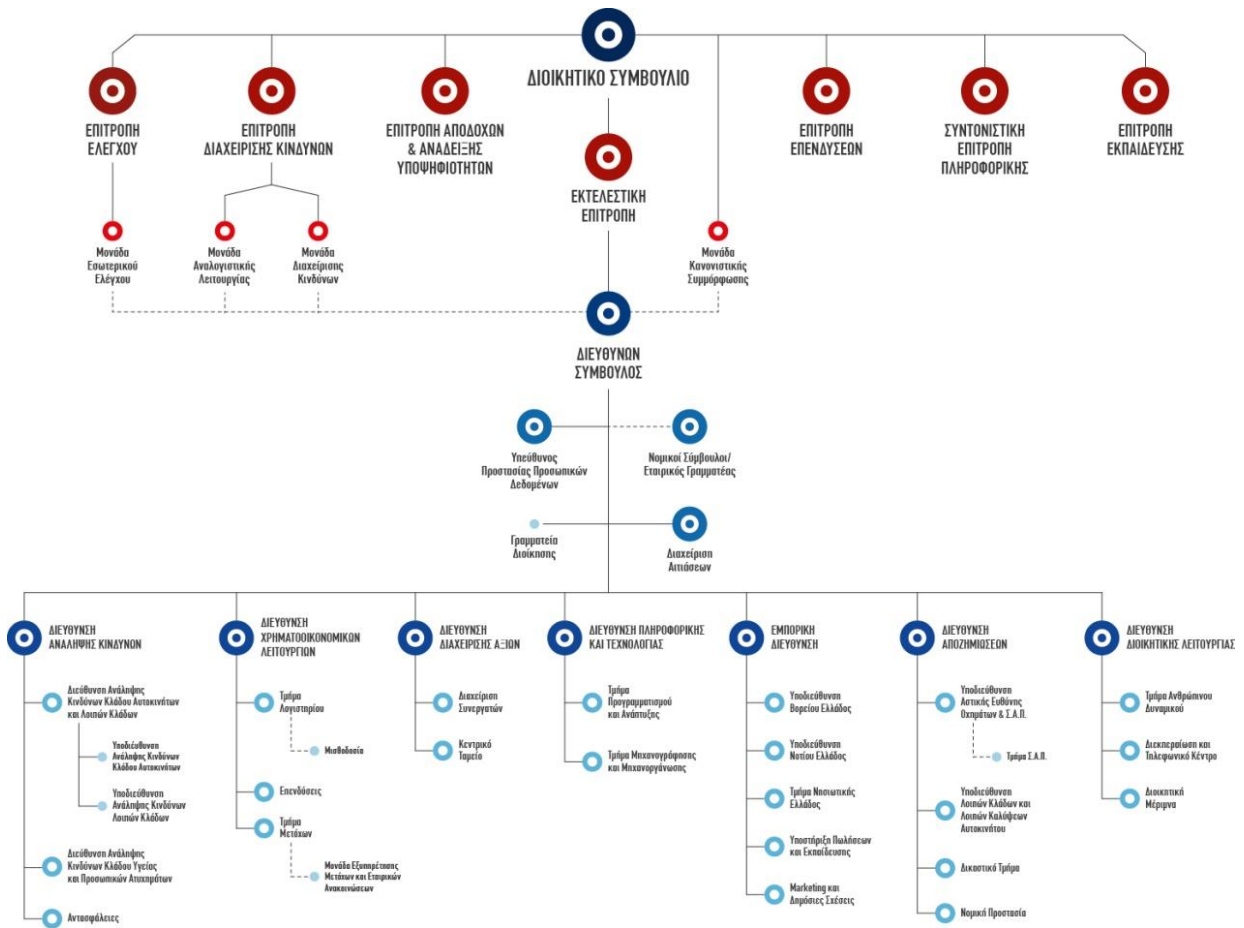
ΔΙΟΙΚΗΤΙΚΟ ΣΥΜΒΟΥΛΙΟ

ΕΠΙΤΡΟΠΗ ΕΛΕΓΧΟΥ

ΕΠΙΤΡΟΠΗ ΔΙΑΧΕΙΡΙΣΗΣ ΚΙΝΔΥΝΩΝ

ΕΠΙΤΡΟΠΗ ΑΠΟΔΟΧΩΝ & ΑΝΑΔΕΙΞΗΣ ΥΠΟΨΗΦΙΟΤΗΤΩΝ

ΕΚΤΕΛΕΣΤΙΚΗ ΕΠΙΤΡΟΠΗ

ΕΠΙΤΡΟΠΗ ΕΠΕΝΔΥΣΕΩΝ

ΣΥΝΤΟΝΙΣΤΙΚΗ ΕΠΙΤΡΟΠΗ ΠΛΗΡΟΦΟΡΙΚΗΣ

ΕΠΙΤΡΟΠΗ ΕΚΠΑΙΔΕΥΣΗΣ

Μονάδα Εσωτερικού Ελέγχου

Μονάδα Αναλογιστικής Λειτουργίας

Μονάδα Διαχείρισης Κινδύνων

Μονάδα Κανονιστικής Συμμόρφωσης

ΔΙΕΥΘΥΝΩΝ ΣΥΜΒΟΥΛΟΣ

Υπεύθυνος Προστασίας Προσωπικών Δεδομένων

Νομικοί Σύμβουλοι/ Εταιρικός Γραμματέας

Γραμματεία Διοίκησης

Διαχείριση Αιτιάσεων

ΔΙΕΥΘΥΝΣΗ ΑΝΑΛΗΨΗΣ ΚΙΝΔΥΝΩΝ

Διεύθυνση Ανάληψης Κινδύνων Κλάδου Αυτοκινήτων και Λοιπών Κλάδων

Υποδιεύθυνση Ανάληψης Κινδύνων Κλάδου Αυτοκινήτων

Υποδιεύθυνση Ανάληψης Κινδύνων Λοιπών Κλάδων

Διεύθυνση Ανάληψης Κινδύνων Κλάδου Υγείας και Προσωπικών Ατυχημάτων

Αντασφάλειες

ΔΙΕΥΘΥΝΣΗ ΧΡΗΜΑΤΟΟΙΚΟΝΟΜΙΚΩΝ ΛΕΙΤΟΥΡΓΙΩΝ

Τμήμα Λογιστηρίου

Μισθοδοσία

Επενδύσεις

Τμήμα Μετόχων

Μονάδα Εξυπηρέτησης Μετόχων και Εταιρικών Ανακοινώσεων

ΔΙΕΥΘΥΝΣΗ ΔΙΑΧΕΙΡΙΣΗΣ ΑΞΙΩΝ

Διαχείριση Συνεργατών

Κεντρικό Ταμείο

ΔΙΕΥΘΥΝΣΗ ΠΛΗΡΟΦΟΡΙΚΗΣ ΚΑΙ ΤΕΧΝΟΛΟΓΙΑΣ

Τμήμα Προγραμματισμού και Ανάπτυξης

Τμήμα Μηχανογράφησης και Μηχανοργάνωσης

ΕΜΠΟΡΙΚΗ ΔΙΕΥΘΥΝΣΗ

Υποδιεύθυνση Βορείου Ελλάδος

Υποδιεύθυνση Νοτίου Ελλάδος

Τμήμα Νησιωτικής Ελλάδος

Υποστήριξη Πωλήσεων και Εκπαίδευσης

Marketing και Δημόσιες Σχέσεις

ΔΙΕΥΘΥΝΣΗ ΑΠΟΖΗΜΙΩΣΕΩΝ

Υποδιεύθυνση Αστικής Ευθύνης Οχημάτων & Σ.Α.Π.

Τμήμα Σ.Α.Π.

Υποδιεύθυνση Λοιπών Κλάδων και Λοιπών Καλύψεων Αυτοκινήτου

Δικαστικό Τμήμα

Νομική Προστασία

ΔΙΕΥΘΥΝΣΗ ΔΙΟΙΚΗΤΙΚΗΣ ΛΕΙΤΟΥΡΓΙΑΣ

Τμήμα Ανθρώπινου Δυναμικού

Διεκπεραίωση και Τηλεφωνικό Κέντρο

Διοικητική Μέριμνα